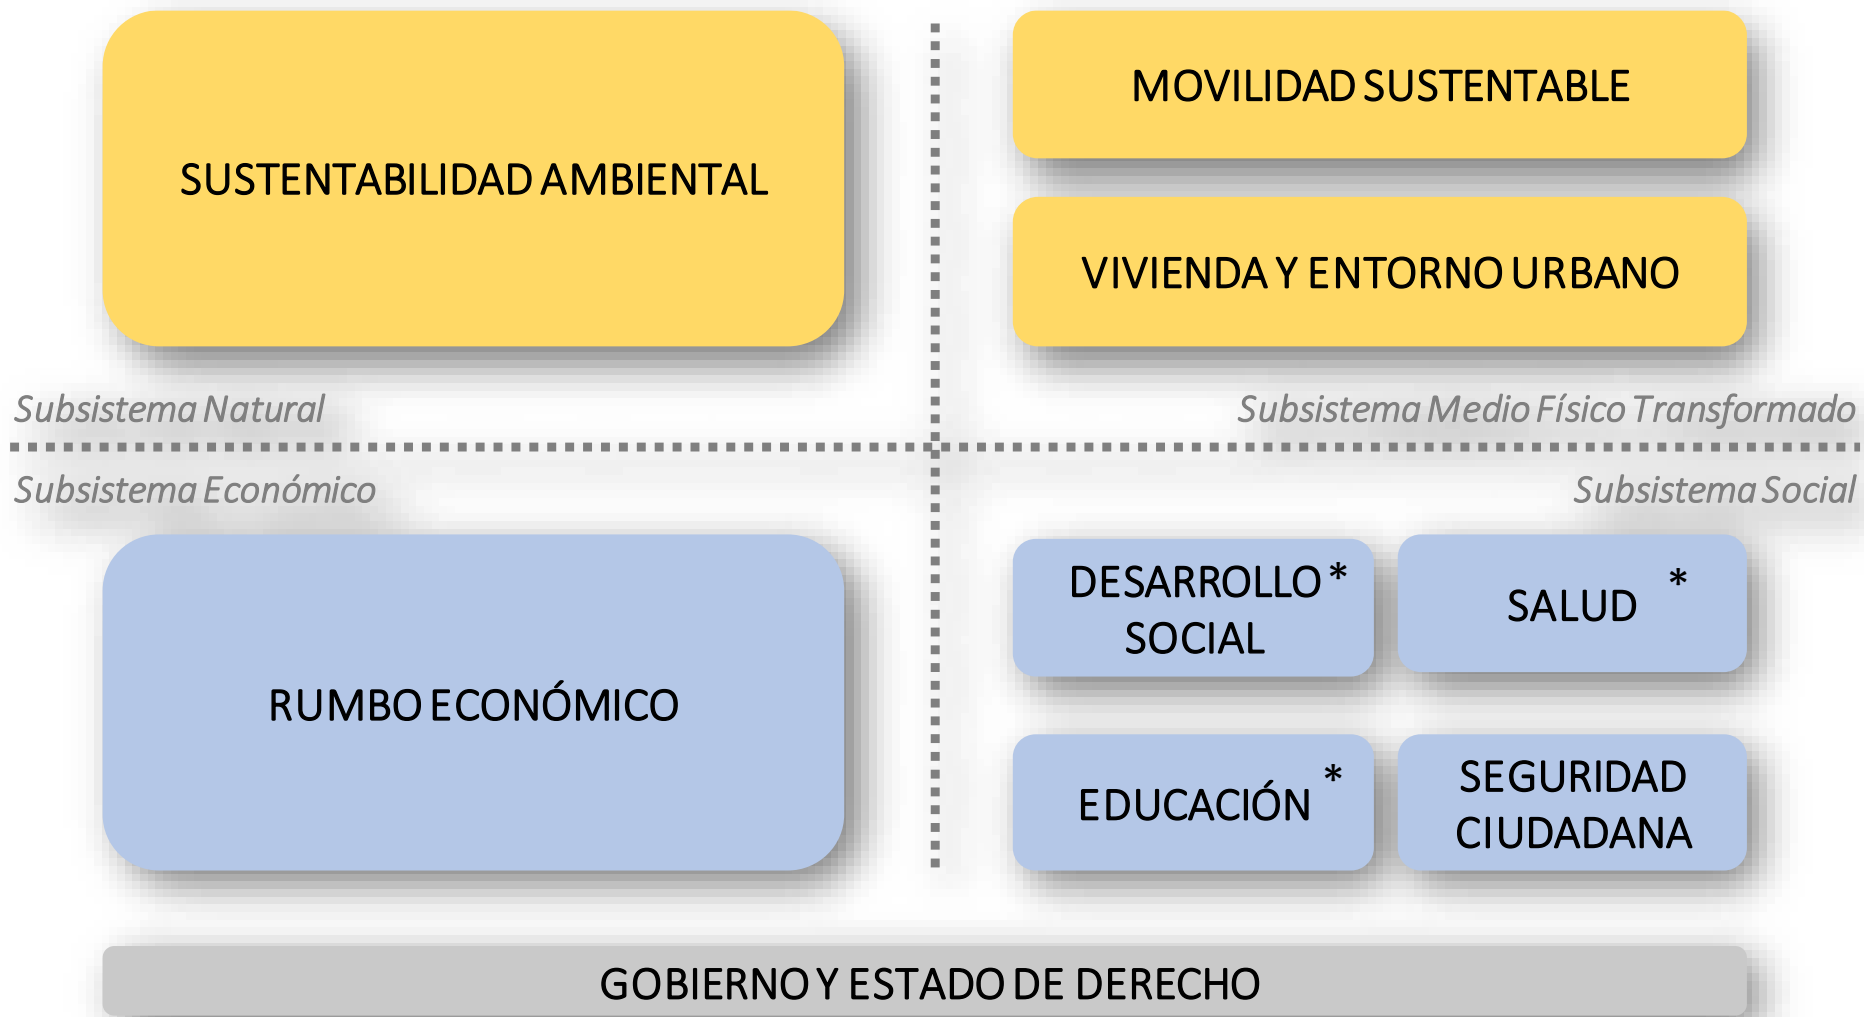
SUSTENTABILIDAD AMBIENTAL

MOVILIDAD SUSTENTABLE

VIVIENDA Y ENTORNO URBANO

Subsistema Natural

Subsistema Medio Físico Transformado

Subsistema Económico

Subsistema Social

RUMBO ECONÓMICO

DESARROLLO SOCIAL *

SALUD *

EDUCACIÓN *

SEGURIDAD CIUDADANA

GOBIERNO Y ESTADO DE DERECHO